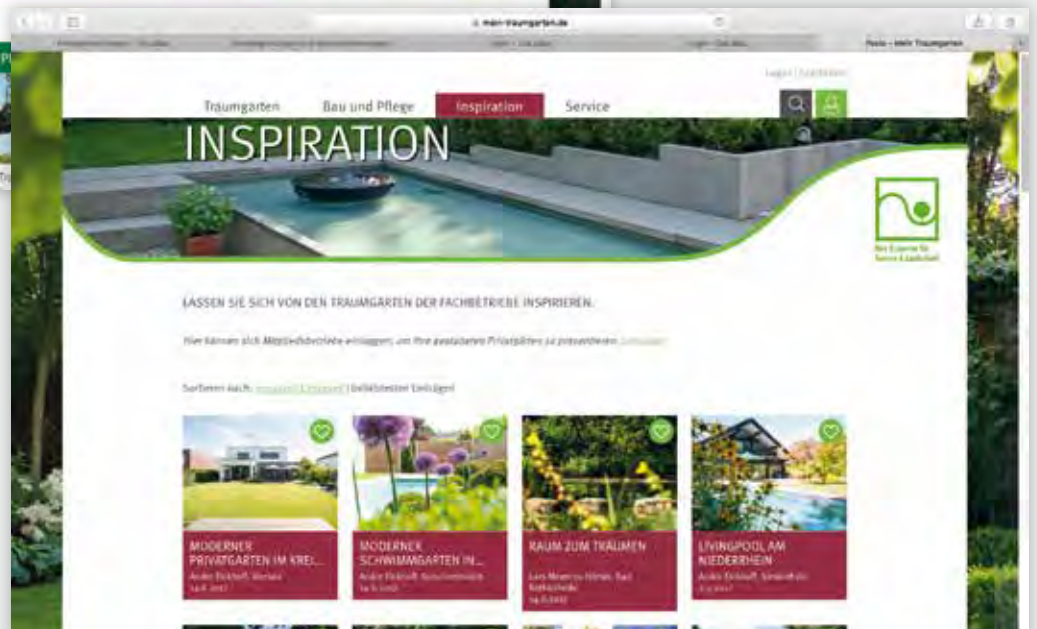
mein-traumgarten.de

Posts – Mein Traumgarten

Login | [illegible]

Traumgarten Bau und Pflege Inspiration Service

INSPIRATION

Ihre Experten für Garten & Landschaft

LASSEN SIE SICH VON DEN TRAUMGARTEN DER FACHBETRIEBE INSPIRIEREN.

Hier können sich Mitgliedsbetriebe einloggen, um ihre gestalteten Privatgärten zu präsentieren. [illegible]

Sortieren nach: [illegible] | beliebtesten Einträgen

MODERNER PRIVATGARTEN IM KREI...
Andre Eickhoff, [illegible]
14.6.2017

MODERNER SCHWIMMGARTEN IN...
Andre Eickhoff, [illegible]
14.6.2017

RAUM ZUM TRÄUMEN
Lars Meyer zu Hörste, Bad Rothenfelde
14.6.2017

LIVINGPOOL AM NIEDERRHEIN
Andre Eickhoff, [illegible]
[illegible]